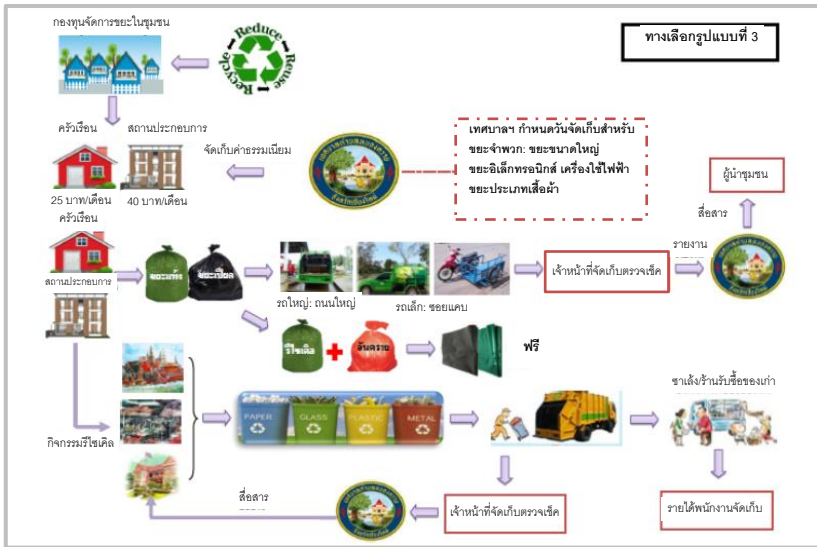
ทางเลือกรูปแบบที่ 3

กองทุนจัดการขยะในชุมชน

Reduce
Reuse
Recycle

ครัวเรือน
สถานประกอบการ

จัดเก็บค่าธรรมเนียม

25 บาท/เดือน
40 บาท/เดือน

เทศบาลฯ กำหนดวันจัดเก็บสำหรับขยะจำพวก: ขยะขนาดใหญ่ ขยะอิเล็กทรอนิกส์ เครื่องใช้ไฟฟ้า ขยะประเภทเสื้อผ้า

ผู้นำชุมชน

สื่อสาร

ครัวเรือน

สถานประกอบการ

ขยะเศษ
ขยะเปียก

รถใหญ่: ถนนใหญ่
รถเล็ก: ซอยแคบ

เจ้าหน้าที่จัดเก็บตรวจเช็ค

รายงาน

รีไซเคิล
อันตราย

ฟรี

กิจกรรมรีไซเคิล

PAPER
GLASS
PLASTIC
METAL

ซาเล้ง/ร้านรับซื้อของเก่า

รายได้พนักงานจัดเก็บ

สื่อสาร

เจ้าหน้าที่จัดเก็บตรวจเช็ค